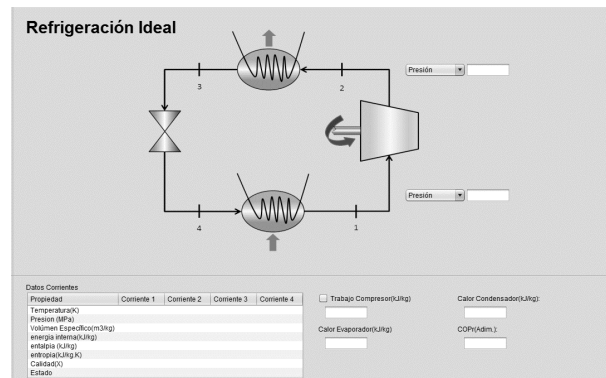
Refrigeración Ideal

3

2

Presión

4

1

Presión

Datos Corrientes

| Propiedad | Corriente 1 | Corriente 2 | Corriente 3 | Corriente 4 |
|---|---|---|---|---|
| Temperatura(K) | | | | |
| Presion (MPa) | | | | |
| Volúmen Específico(m3/kg) | | | | |
| energia interna(kJ/kg) | | | | |
| entalpia (kJ/kg) | | | | |
| entropia(kJ/kg.K) | | | | |
| Calidad(X) | | | | |
| Estado | | | | |

Trabajo Compresor(kJ/kg)

Calor Condensador(kJ/kg):

Calor Evaporador(kJ/kg)

COPr(Adim.):